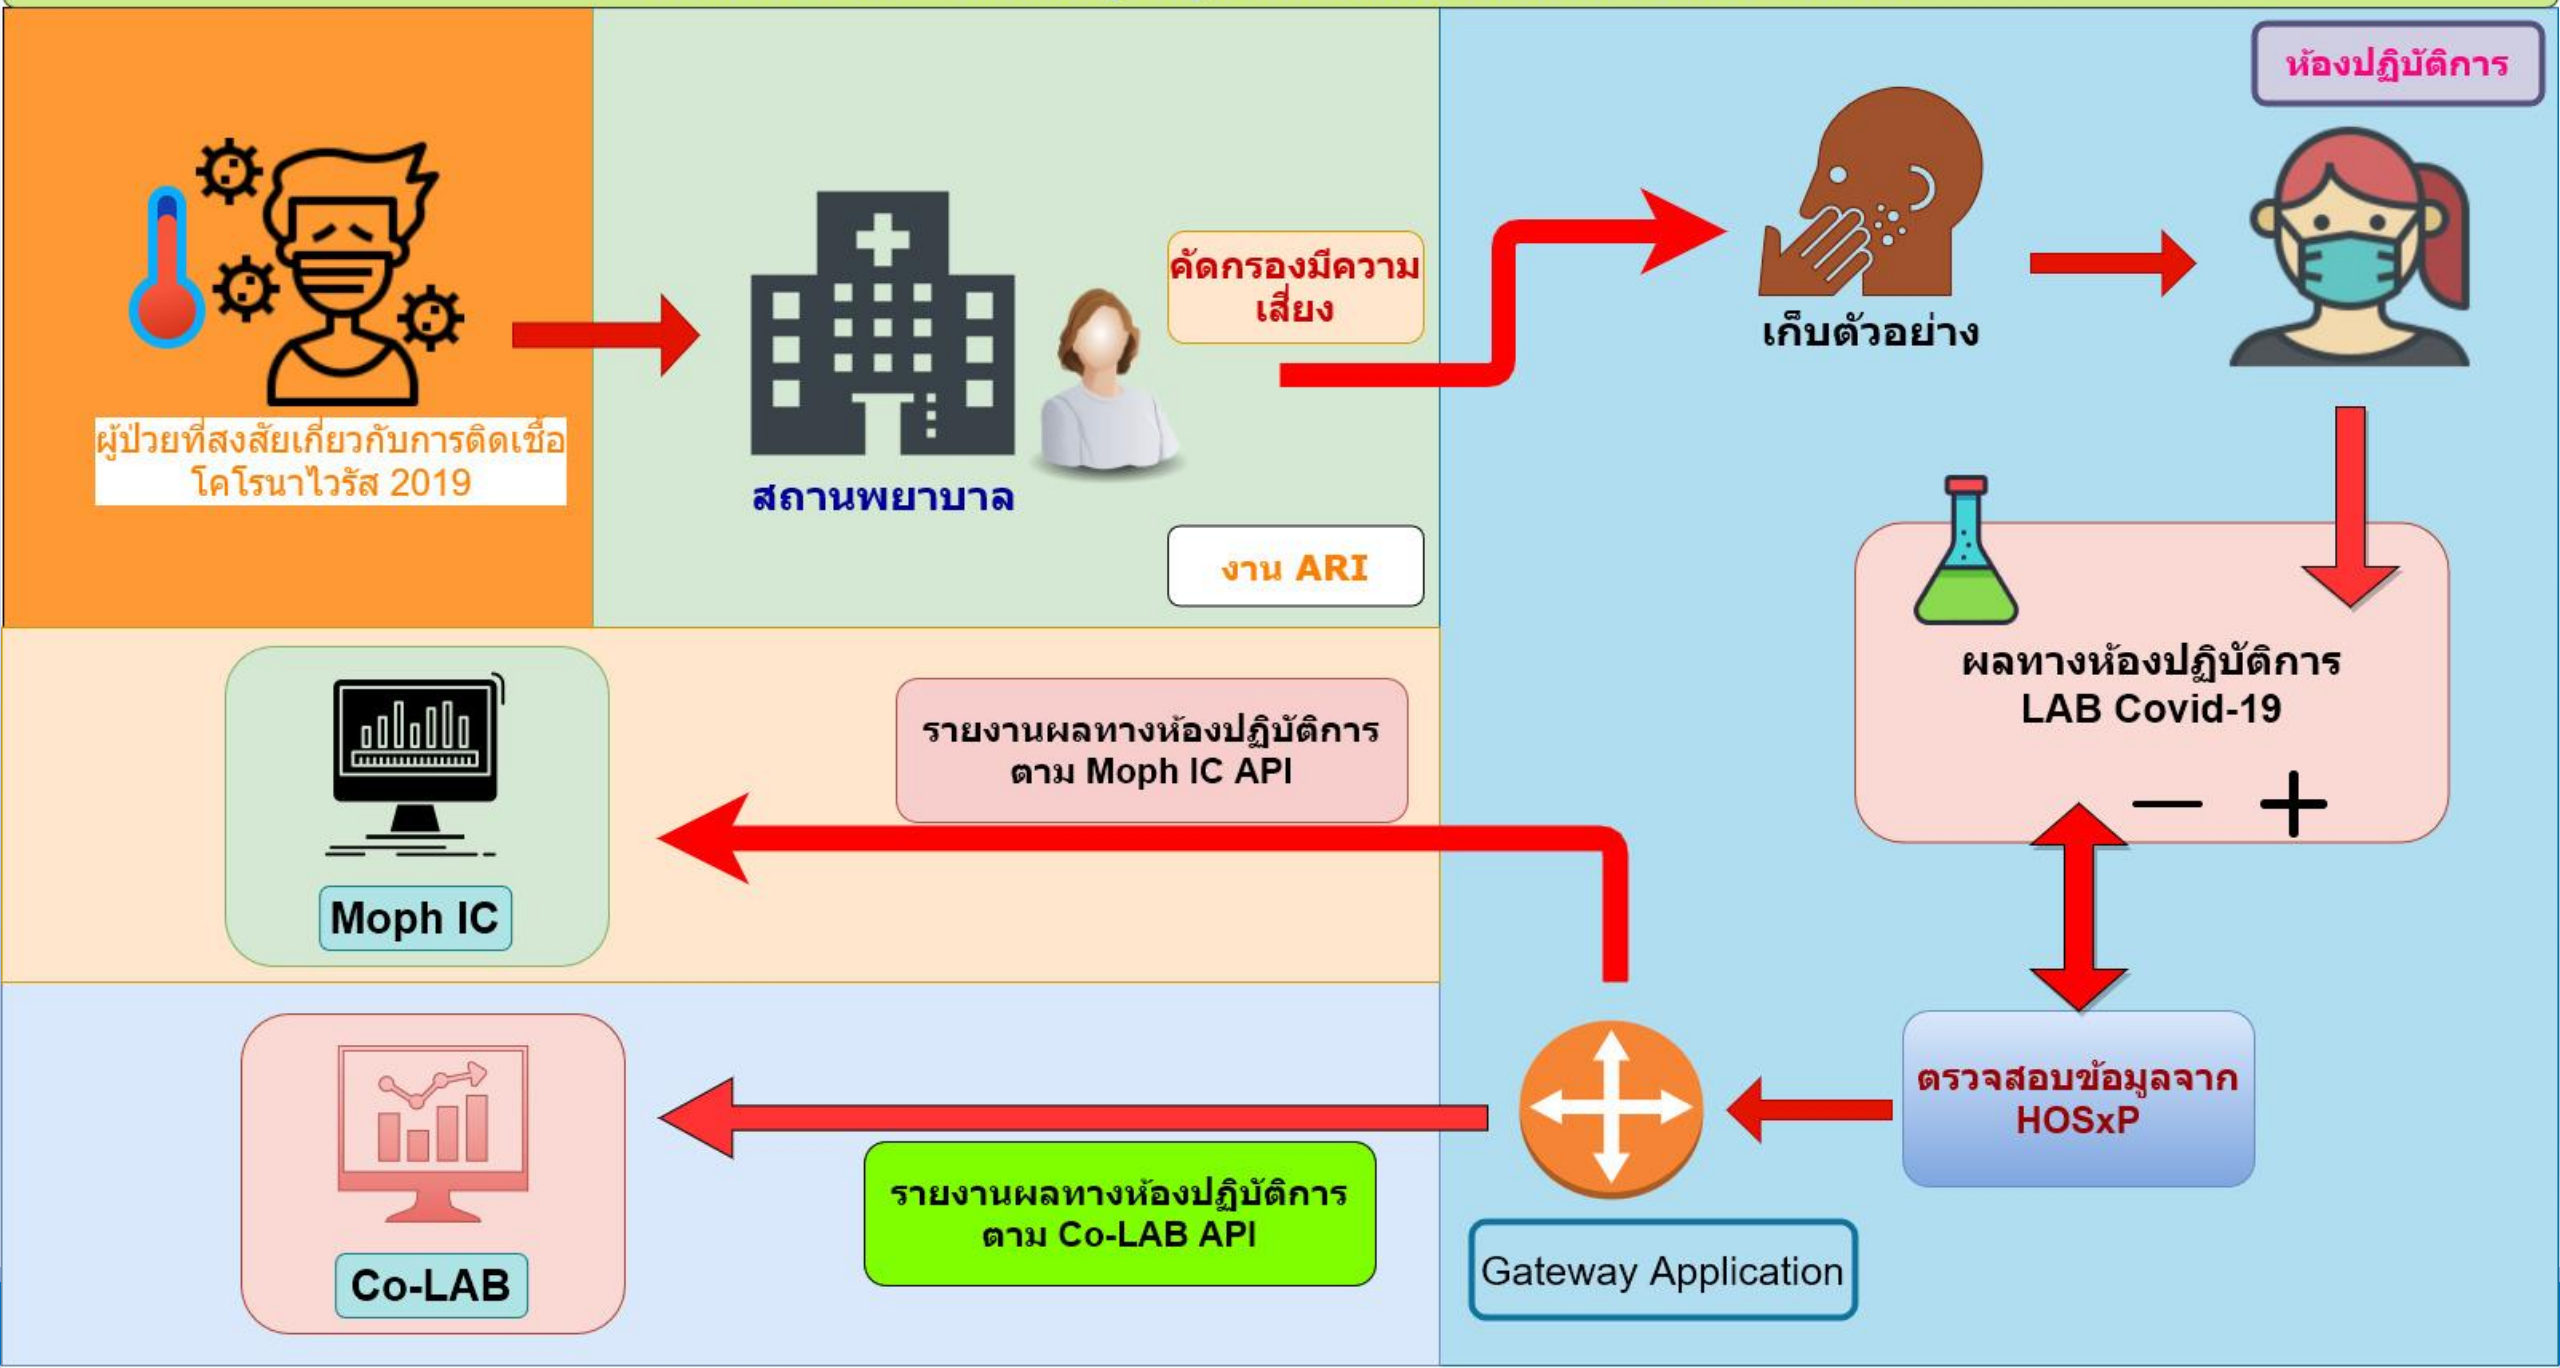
ห้องปฏิบัติการ

ผู้ป่วยที่สงสัยเกี่ยวกับการติดเชื้อ โคโรนาไวรัส 2019

สถานพยาบาล

คัดกรองมีความเสี่ยง

งาน ARI

เก็บตัวอย่าง

ผลทางห้องปฏิบัติการ LAB Covid-19

รายงานผลทางห้องปฏิบัติการ ตาม Moph IC API

Moph IC

ตรวจสอบข้อมูลจาก HOSxP

Gateway Application

รายงานผลทางห้องปฏิบัติการ ตาม Co-LAB API

Co-LAB